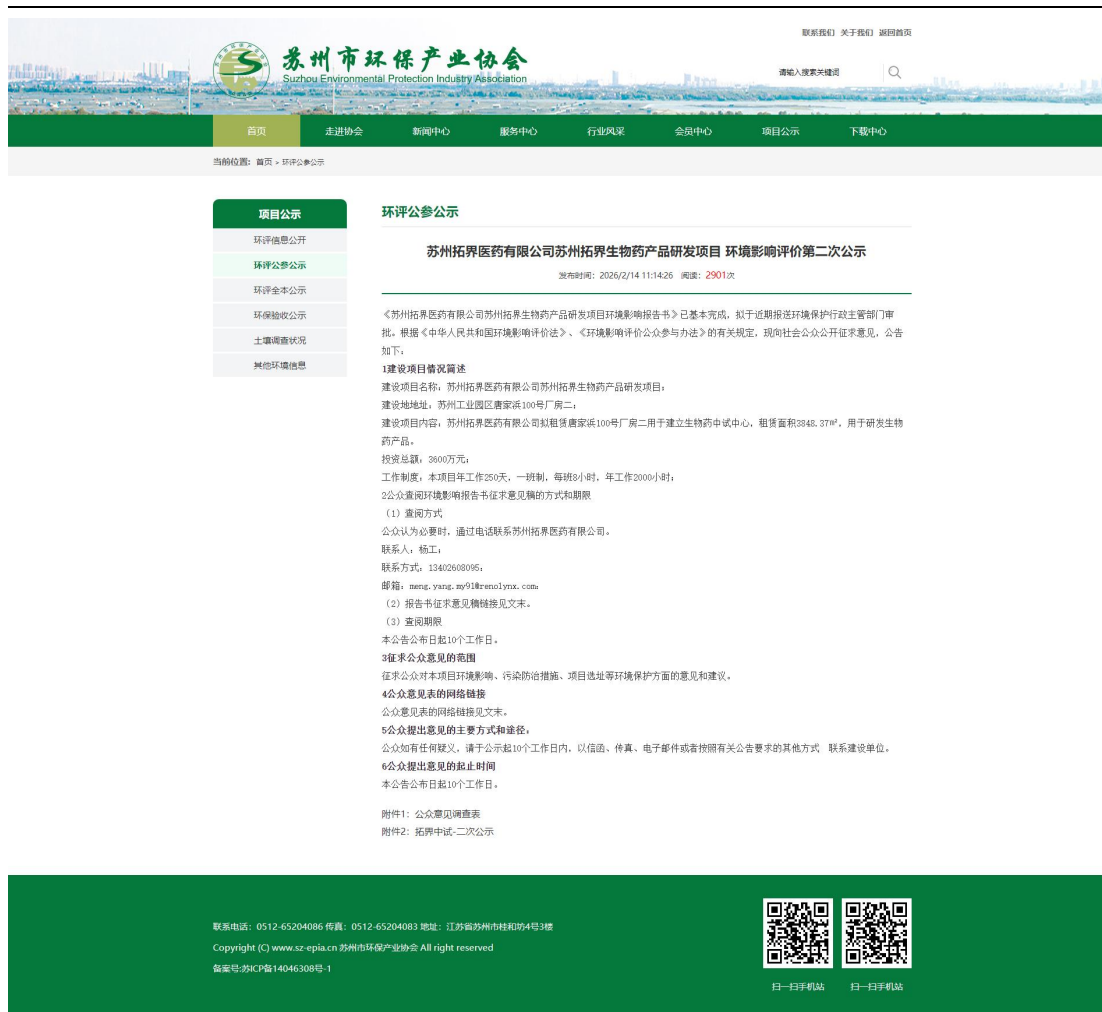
联系我们 关于我们 返回首页

苏州市环保产业协会
Suzhou Environmental Protection Industry Association

请输入搜索关键词

首页 走进协会 新闻中心 服务中心 行业风采 会员中心 项目公示 下载中心

当前位置：首页 > 环评公参公示

项目公示
环评信息公开
环评公参公示
环评全本公示
环保验收公示
土壤调查状况
其他环境信息

环评公参公示

苏州拓界医药有限公司苏州拓界生物药产品研发项目 环境影响评价第二次公示

发布时间：2026/2/14 11:14:26 阅读：2901次

《苏州拓界医药有限公司苏州拓界生物药产品研发项目环境影响报告书》已基本完成，拟于近期报送环境保护行政主管部门审批。根据《中华人民共和国环境影响评价法》、《环境影响评价公众参与办法》的有关规定，现向社会公众公开征求意见，公告如下：

1建设项目情况简述
建设项目名称：苏州拓界医药有限公司苏州拓界生物药产品研发项目；
建设地地址：苏州工业园区唐家浜100号厂房二；
建设项目内容：苏州拓界医药有限公司拟租赁唐家浜100号厂房二用于建立生物药中试中心，租赁面积3848.37㎡，用于研发生物药产品。
投资总额：3600万元；
工作制度：本项目年工作250天，一班制，每班8小时，年工作2000小时；
2公众查阅环境影响报告书征求意见稿的方式和期限
（1）查阅方式
公众认为必要时，通过电话联系苏州拓界医药有限公司。
联系人：杨工；
联系方式：13402608095；
邮箱：meng.yang.my91@renolynx.com；
（2）报告书征求意见稿链接见文末。
（3）查阅期限
本公告公布日起10个工作日。
3征求公众意见的范围
征求公众对本项目环境影响、污染防治措施、项目选址等环境保护方面的意见和建议。
4公众意见表的网络链接
公众意见表的网络链接见文末。
5公众提出意见的主要方式和途径：
公众如有任何疑义，请于公示起10个工作日内，以信函、传真、电子邮件或者按照有关公告要求的其他方式 联系建设单位。
6公众提出意见的起止时间
本公告公布日起10个工作日。

附件1：公众意见调查表
附件2：拓界中试-二次公示

联系电话：0512-65204086 传真：0512-65204083 地址：江苏省苏州市桂和坊4号3楼
Copyright (C) www.sz-epia.cn 苏州市环保产业协会 All right reserved
备案号:苏ICP备14046308号-1

扫一扫手机站 扫一扫手机站